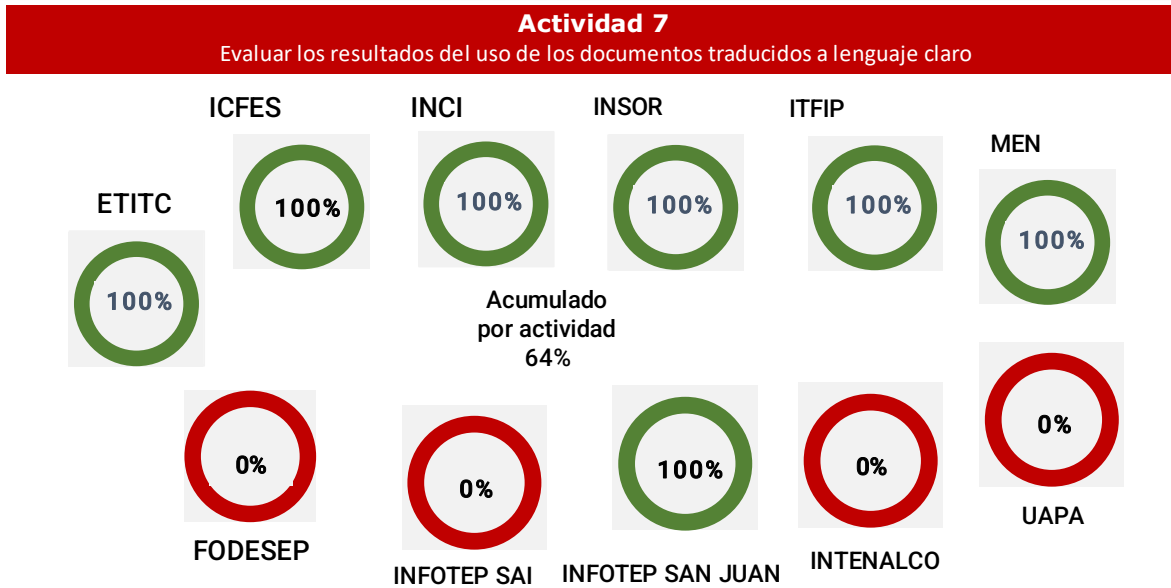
**Actividad 7**
Evaluar los resultados del uso de los documentos traducidos a lenguaje claro

ICFES
100%

INCI
100%

INSOR
100%

ITFIP
100%

MEN
100%

ETITC
100%

Acumulado por actividad 64%

0%
FODESEP

0%
INFOTEP SAI

100%
INFOTEP SAN JUAN

0%
INTENALCO

0%
UAPA